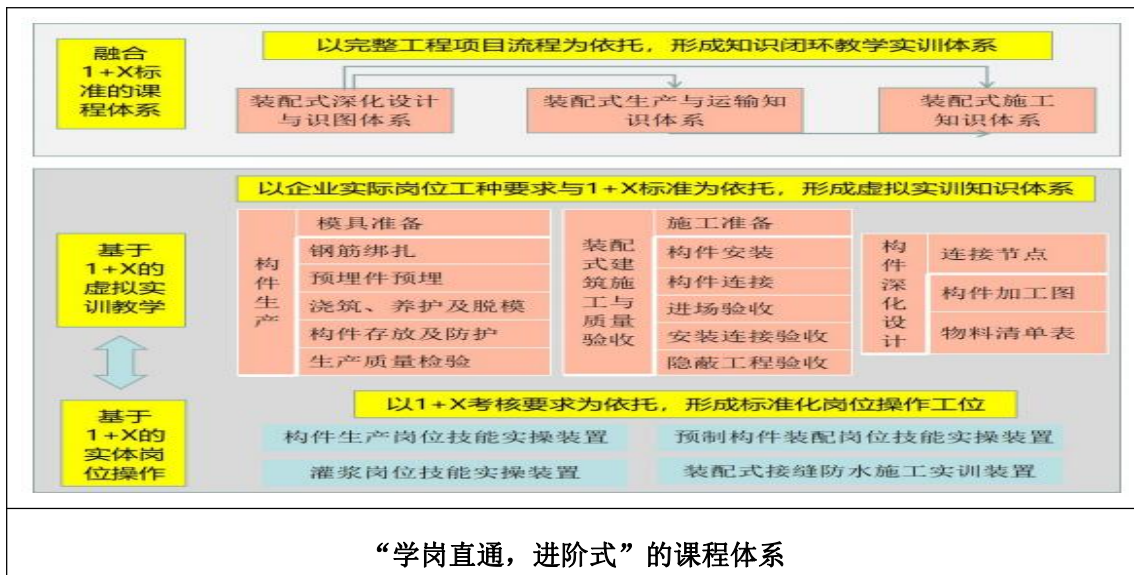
融合1+X标准的课程体系

以完整工程项目流程为依托，形成知识闭环教学实训体系

装配式深化设计与识图体系

装配式生产与运输知识体系

装配式施工知识体系

以企业实际岗位工种要求与1+X标准为依托，形成虚拟实训知识体系

基于1+X的虚拟实训教学

构件生产

模具准备
钢筋绑扎
预埋件预埋
浇筑、养护及脱模
构件存放及防护
生产质量检验

装配式建筑施工与质量验收

施工准备
构件安装
构件连接
进场验收
安装连接验收
隐蔽工程验收

构件深化设计

连接节点
构件加工图
物料清单表

基于1+X的实体岗位操作

以1+X考核要求为依托，形成标准化岗位操作工位

构件生产岗位技能实操装置

预制构件装配岗位技能实操装置

灌浆岗位技能实操装置

装配式接缝防水施工实训装置

“学岗直通，进阶式”的课程体系